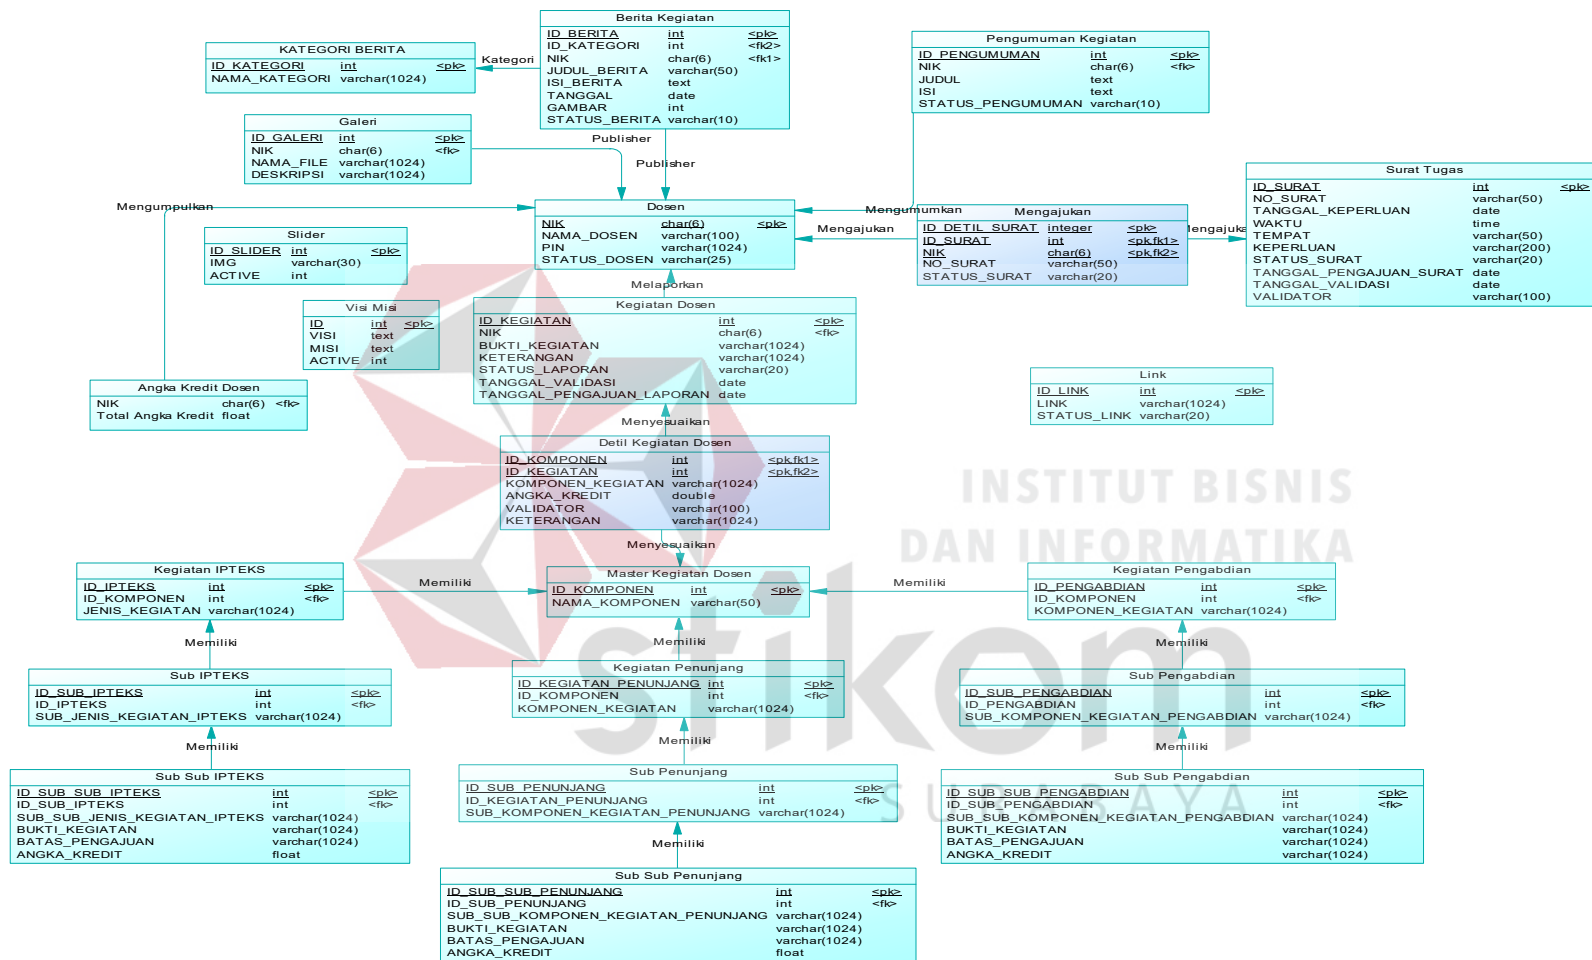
Berita Kegiatan

| ID_BERITA | int | <pk> |
|---|---|---|
| ID_KATEGORI | int | <fk2> |
| NIK | char(6) | <fk1> |
| JUDUL_BERITA | varchar(50) | |
| ISI_BERITA | text | |
| TANGGAL | date | |
| GAMBAR | int | |
| STATUS_BERITA | varchar(10) | |

KATEGORI BERITA

| ID_KATEGORI | int | <pk> |
|---|---|---|
| NAMA_KATEGORI | varchar(1024) | |

Kategori

Pengumuman Kegiatan

| ID_PENGUMUMAN | int | <pk> |
|---|---|---|
| NIK | char(6) | <fk> |
| JUDUL | text | |
| ISI | text | |
| STATUS_PENGUMUMAN | varchar(10) | |

Galeri

| ID_GALERI | int | <pk> |
|---|---|---|
| NIK | char(6) | <fk> |
| NAMA_FILE | varchar(1024) | |
| DESKRIPSI | varchar(1024) | |

Publisher

Publisher

Mengumpulkan

Mengumumkan

Dosen

| NIK | char(6) | <pk> |
|---|---|---|
| NAMA_DOSEN | varchar(100) | |
| PIN | varchar(1024) | |
| STATUS_DOSEN | varchar(25) | |

Mengajukan

| ID_DETIL_SURAT | integer | <pk> |
|---|---|---|
| ID_SURAT | int | <pk,fk1> |
| NIK | char(6) | <pk,fk2> |
| NO_SURAT | varchar(50) | |
| STATUS_SURAT | varchar(20) | |

Mengajukan

Mengajukan

Surat Tugas

| ID_SURAT | int | <pk> |
|---|---|---|
| NO_SURAT | varchar(50) | |
| TANGGAL_KEPERLUAN | date | |
| WAKTU | time | |
| TEMPAT | varchar(50) | |
| KEPERLUAN | varchar(200) | |
| STATUS_SURAT | varchar(20) | |
| TANGGAL_PENGAJUAN_SURAT | date | |
| TANGGAL_VALIDASI | date | |
| VALIDATOR | varchar(100) | |

Slider

| ID_SLIDER | int | <pk> |
|---|---|---|
| IMG | varchar(30) | |
| ACTIVE | int | |

Melaporkan

Visi Misi

| ID | int | <pk> |
|---|---|---|
| VISI | text | |
| MISI | text | |
| ACTIVE | int | |

Kegiatan Dosen

| ID_KEGIATAN | int | <pk> |
|---|---|---|
| NIK | char(6) | <fk> |
| BUKTI_KEGIATAN | varchar(1024) | |
| KETERANGAN | varchar(1024) | |
| STATUS_LAPORAN | varchar(20) | |
| TANGGAL_VALIDASI | date | |
| TANGGAL_PENGAJUAN_LAPORAN | date | |

Link

| ID_LINK | int | <pk> |
|---|---|---|
| LINK | varchar(1024) | |
| STATUS_LINK | varchar(20) | |

Angka Kredit Dosen

| NIK | char(6) | <fk> |
|---|---|---|
| Total Angka Kredit | float | |

Menyesuaikan

Detil Kegiatan Dosen

| ID_KOMPONEN | int | <pk,fk1> |
|---|---|---|
| ID_KEGIATAN | int | <pk,fk2> |
| KOMPONEN_KEGIATAN | varchar(1024) | |
| ANGKA_KREDIT | double | |
| VALIDATOR | varchar(100) | |
| KETERANGAN | varchar(1024) | |

INSTITUT BISNIS
DAN INFORMATIKA

Menyesuaikan

Kegiatan IPTEKS

| ID_IPTEKS | int | <pk> |
|---|---|---|
| ID_KOMPONEN | int | <fk> |
| JENIS_KEGIATAN | varchar(1024) | |

Memiliki

Master Kegiatan Dosen

| ID_KOMPONEN | int | <pk> |
|---|---|---|
| NAMA_KOMPONEN | varchar(50) | |

Memiliki

Kegiatan Pengabdian

| ID_PENGABDIAN | int | <pk> |
|---|---|---|
| ID_KOMPONEN | int | <fk> |
| KOMPONEN_KEGIATAN | varchar(1024) | |

Memiliki

Memiliki

Memiliki

Sub IPTEKS

| ID_SUB_IPTEKS | int | <pk> |
|---|---|---|
| ID_IPTEKS | int | <fk> |
| SUB_JENIS_KEGIATAN_IPTEKS | varchar(1024) | |

Kegiatan Penunjang

| ID_KEGIATAN_PENUNJANG | int | <pk> |
|---|---|---|
| ID_KOMPONEN | int | <fk> |
| KOMPONEN_KEGIATAN | varchar(1024) | |

Sub Pengabdian

| ID_SUB_PENGABDIAN | int | <pk> |
|---|---|---|
| ID_PENGABDIAN | int | <fk> |
| SUB_KOMPONEN_KEGIATAN_PENGABDIAN | varchar(1024) | |

Memiliki

Memiliki

Memiliki

Sub Sub IPTEKS

| ID_SUB_SUB_IPTEKS | int | <pk> |
|---|---|---|
| ID_SUB_IPTEKS | int | <fk> |
| SUB_SUB_JENIS_KEGIATAN_IPTEKS | varchar(1024) | |
| BUKTI_KEGIATAN | varchar(1024) | |
| BATAS_PENGAJUAN | varchar(1024) | |
| ANGKA_KREDIT | float | |

Sub Penunjang

| ID_SUB_PENUNJANG | int | <pk> |
|---|---|---|
| ID_KEGIATAN_PENUNJANG | int | <fk> |
| SUB_KOMPONEN_KEGIATAN_PENUNJANG | varchar(1024) | |

Sub Sub Pengabdian

| ID_SUB_SUB_PENGABDIAN | int | <pk> |
|---|---|---|
| ID_SUB_PENGABDIAN | int | <fk> |
| SUB_SUB_KOMPONEN_KEGIATAN_PENGABDIAN | varchar(1024) | |
| BUKTI_KEGIATAN | varchar(1024) | |
| BATAS_PENGAJUAN | varchar(1024) | |
| ANGKA_KREDIT | varchar(1024) | |

Memiliki

Sub Sub Penunjang

| ID_SUB_SUB_PENUNJANG | int | <pk> |
|---|---|---|
| ID_SUB_PENUNJANG | int | <fk> |
| SUB_SUB_KOMPONEN_KEGIATAN_PENUNJANG | varchar(1024) | |
| BUKTI_KEGIATAN | varchar(1024) | |
| BATAS_PENGAJUAN | varchar(1024) | |
| ANGKA_KREDIT | float | |

stikom
SURABAYA